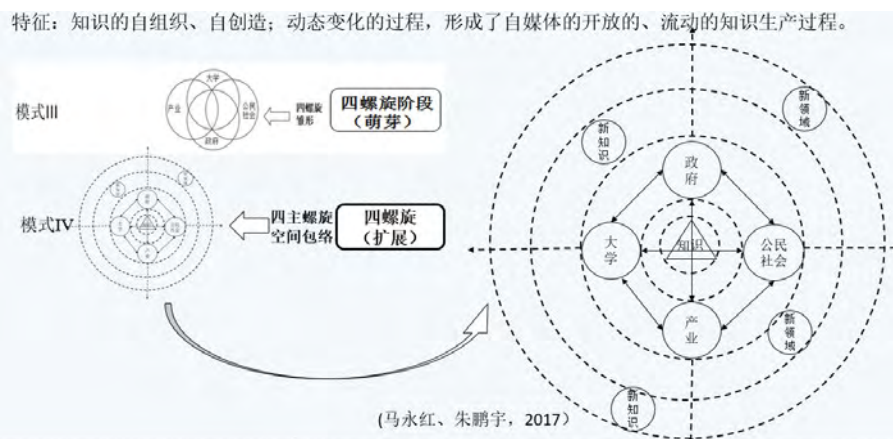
特征：知识的自组织、自创造；动态变化的过程，形成了自媒体的开放的、流动的知识生产过程。

模式III

大学

产业

公民社会

政府

四螺旋雏形

四螺旋阶段（萌芽）

模式IV

四主螺旋空间包络

四螺旋（扩展）

新领域

新知识

政府

大学

知识

公民社会

产业

新领域

新知识

(马永红、朱鹏宇，2017)